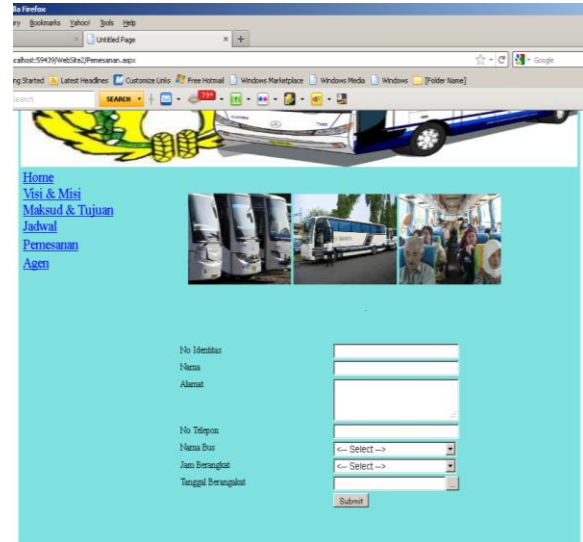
lla Firefox
ry Bookmarks Yahoo! Tools Help
Untitled Page
calhost:59439/WebSite2/Pemesanan.aspx
ng Started Latest Headlines Customize Links Free Hotmail Windows Marketplace Windows Media Windows [Folder Name]
earch SEARCH
Google

Home
Visi & Misi
Maksud & Tujuan
Jadwal
Pemesanan
Agen

No Identitas
Nama
Alamat
No Telepon
Nama Bus <-- Select -->
Jam Berangkat <-- Select -->
Tanggal Berangkat
Submit